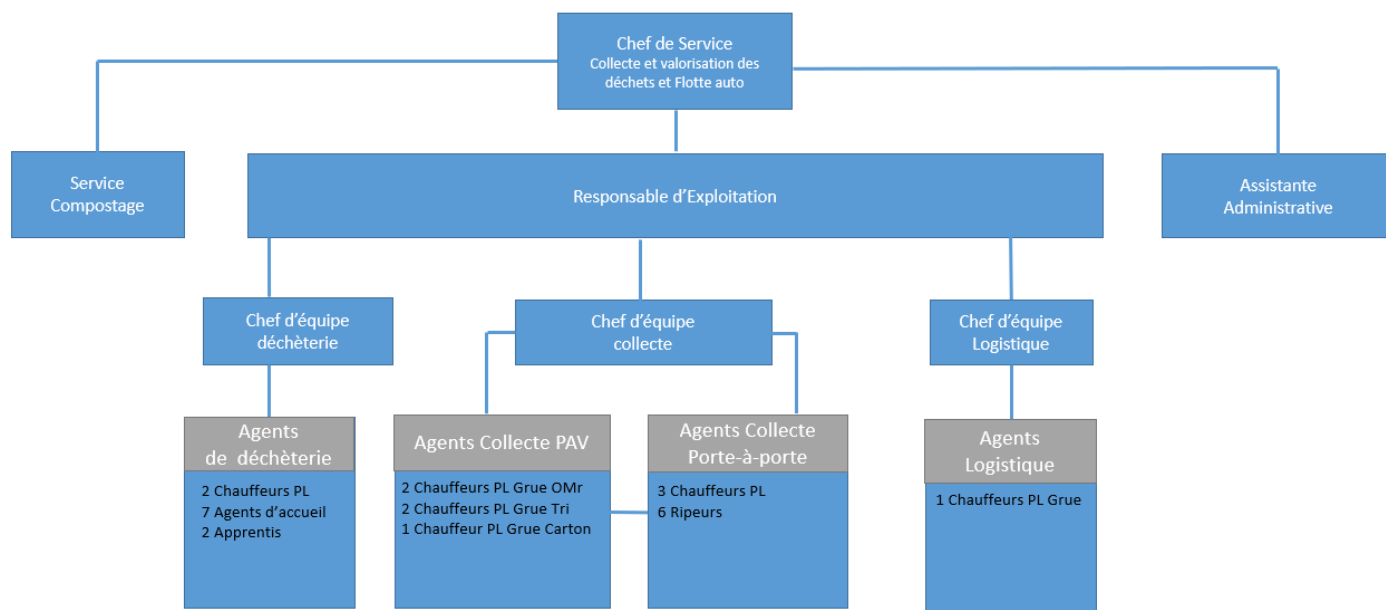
Chef de Service
Collecte et valorisation des déchets et Flotte auto

Service Compostage

Responsable d’Exploitation

Assistante Administrative

Chef d’équipe déchèterie

Chef d’équipe collecte

Chef d’équipe Logistique

Agents de déchèterie

2 Chauffeurs PL
7 Agents d’accueil
2 Apprentis

Agents Collecte PAV

2 Chauffeurs PL Grue OMr
2 Chauffeurs PL Grue Tri
1 Chauffeur PL Grue Carton

Agents Collecte Porte-à-porte

3 Chauffeurs PL
6 Ripeurs

Agents Logistique

1 Chauffeurs PL Grue